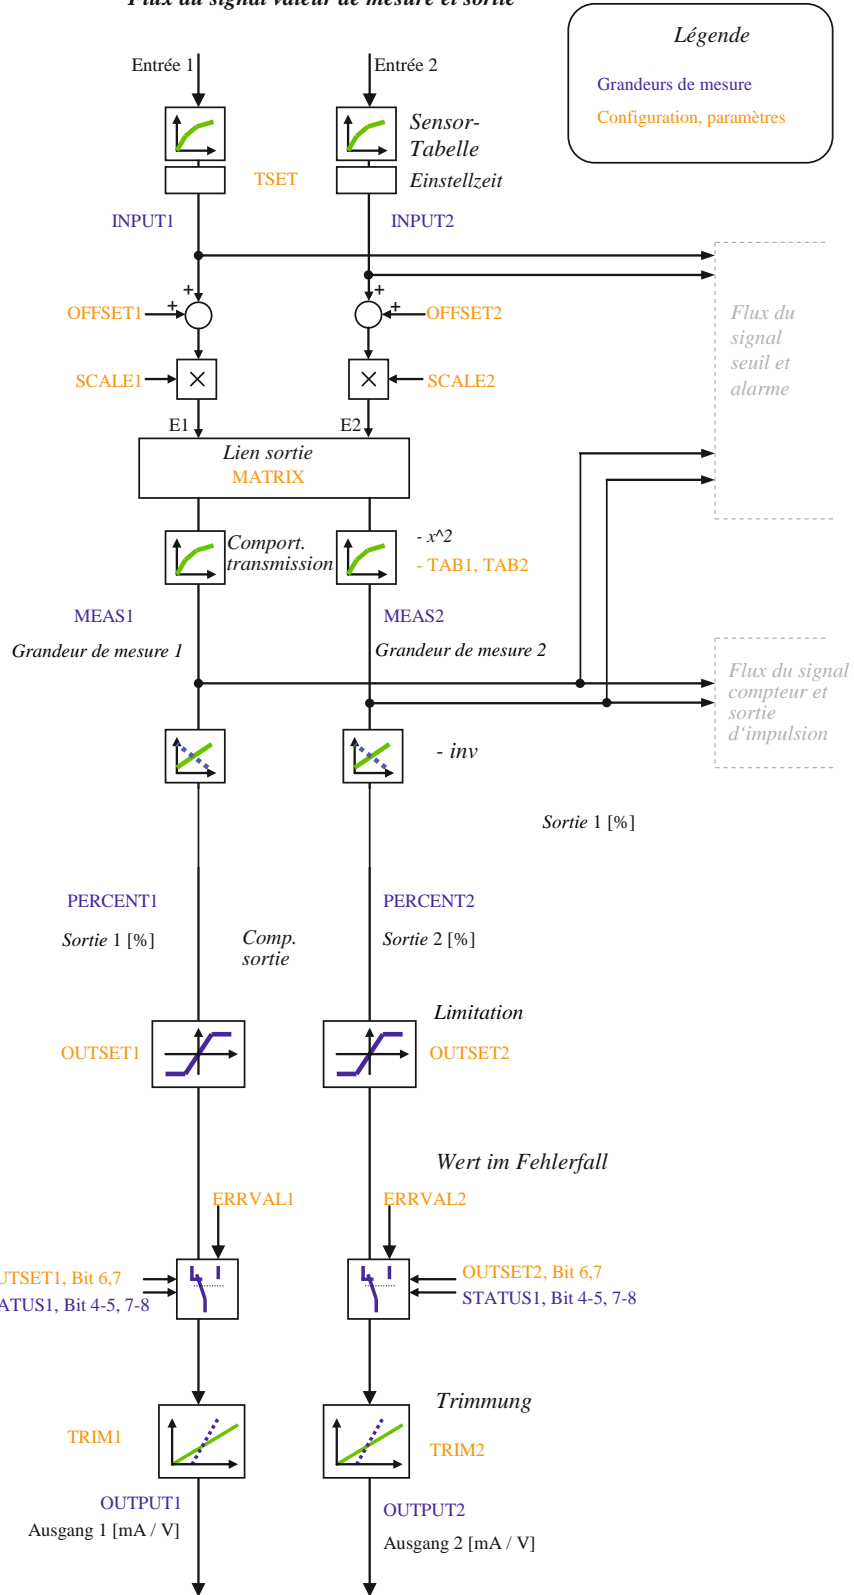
Flux du signal valeur de mesure et sortie

Légende
Grandeurs de mesure
Configuration, paramètres

Entrée 1
Entrée 2
Sensor-Tabelle
TSET
Einstellzeit
INPUT1
INPUT2
+
+
+
+
OFFSET1
OFFSET2
Flux du signal seuil et alarme
SCALE1
SCALE2
E1
E2
Lien sortie
MATRIX
Comport. transmission
- x^2
- TAB1, TAB2
MEAS1
MEAS2
Grandeur de mesure 1
Grandeur de mesure 2
Flux du signal compteur et sortie d'impulsion
- inv
Sortie 1 [%]
PERCENT1
PERCENT2
Sortie 1 [%]
Comp. sortie
Sortie 2 [%]
Limitation
OUTSET1
OUTSET2
Wert im Fehlerfall
ERRVAL1
ERRVAL2
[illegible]UTSET1, Bit 6,7
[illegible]ATUS1, Bit 4-5, 7-8
OUTSET2, Bit 6,7
STATUS1, Bit 4-5, 7-8
Trimmung
TRIM1
TRIM2
OUTPUT1
Ausgang 1 [mA / V]
OUTPUT2
Ausgang 2 [mA / V]